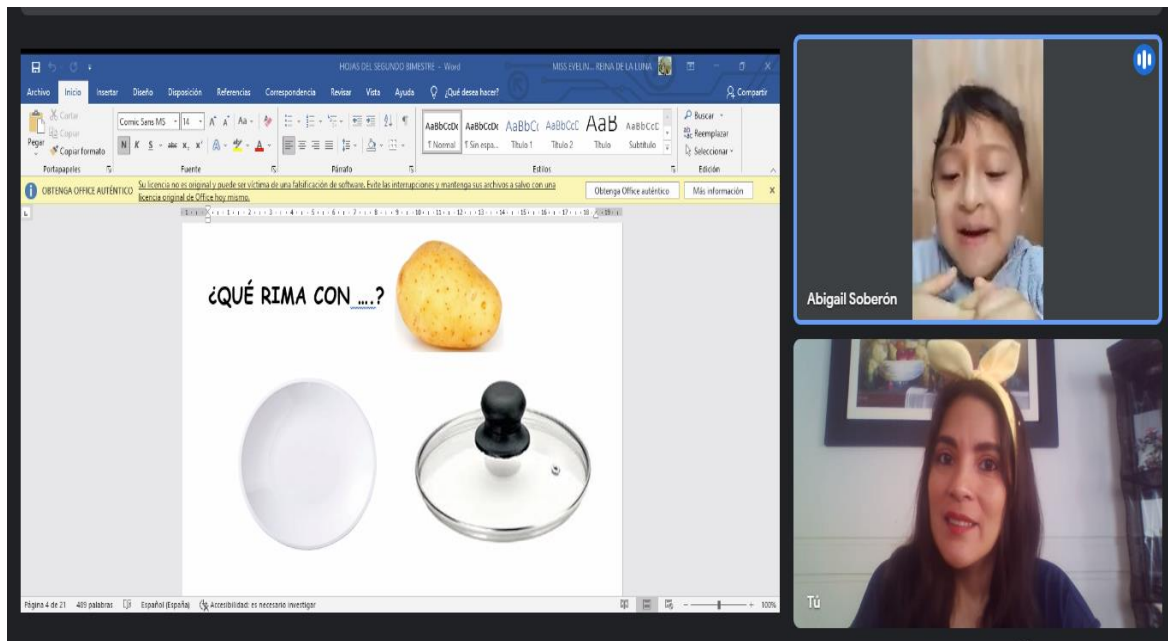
HOJAS DEL SEGUNDO BIMESTRE - Word

MISS EVELIN... REINA DE LA LUNA

Archivo Inicio Insertar Diseño Disposición Referencias Correspondencia Revisar Vista Ayuda ¿Qué desea hacer? Compartir

Cortar
Copiar
Pegar
Copiar formato
Portapapeles

Comic Sans MS 14
Fuente

Párrafo

AaBbCcDc AaBbCcDc AaBbC( AaBbCcC AaB AaBbCcC
¶ Normal ¶ Sin espa... Título 1 Título 2 Título Subtítulo
Estilos

Buscar
Reemplazar
Seleccionar
Edición

OBTENGA OFFICE AUTÉNTICO Su licencia no es original y puede ser víctima de una falsificación de software. Evite las interrupciones y mantenga sus archivos a salvo con una licencia original de Office hoy mismo.
Obtenga Office auténtico
Más información

¿QUÉ RIMA CON ....?

Página 4 de 21 489 palabras Español (España) Accesibilidad: es necesario investigar 100%

Abigail Soberón

Tú